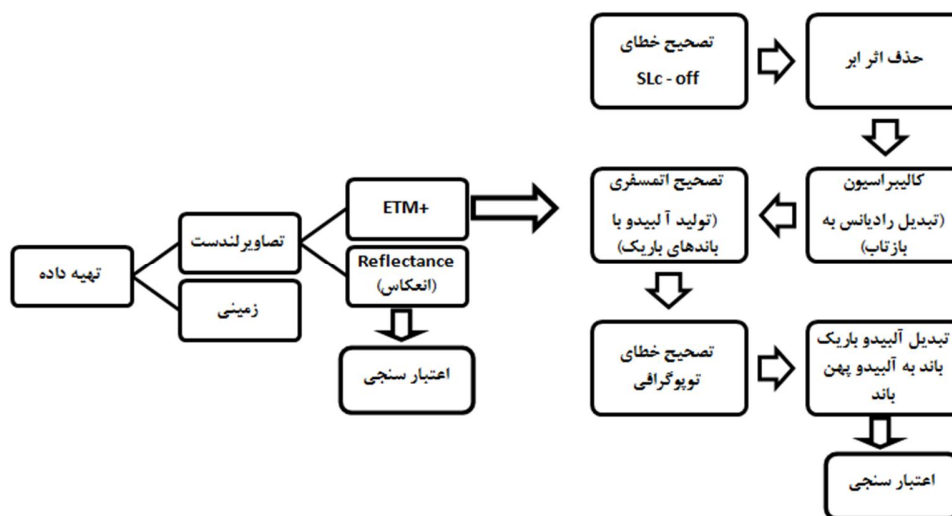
تهیه داده

تصاویرلندست

زمینی

ETM+

Reflectance
(انعکاس)

اعتبار سنجی

حذف اثر ابر

تصحیح خطای
SLc - off

کالیبراسیون
(تبدیل رادیانس به بازتاب)

تصحیح اتمسفری
(تولید آ لبیدو با باندهای باریک)

تصحیح خطای
توپوگرافی

تبدیل آلبیدو باریک باند به آلبیدو پهن باند

اعتبار سنجی